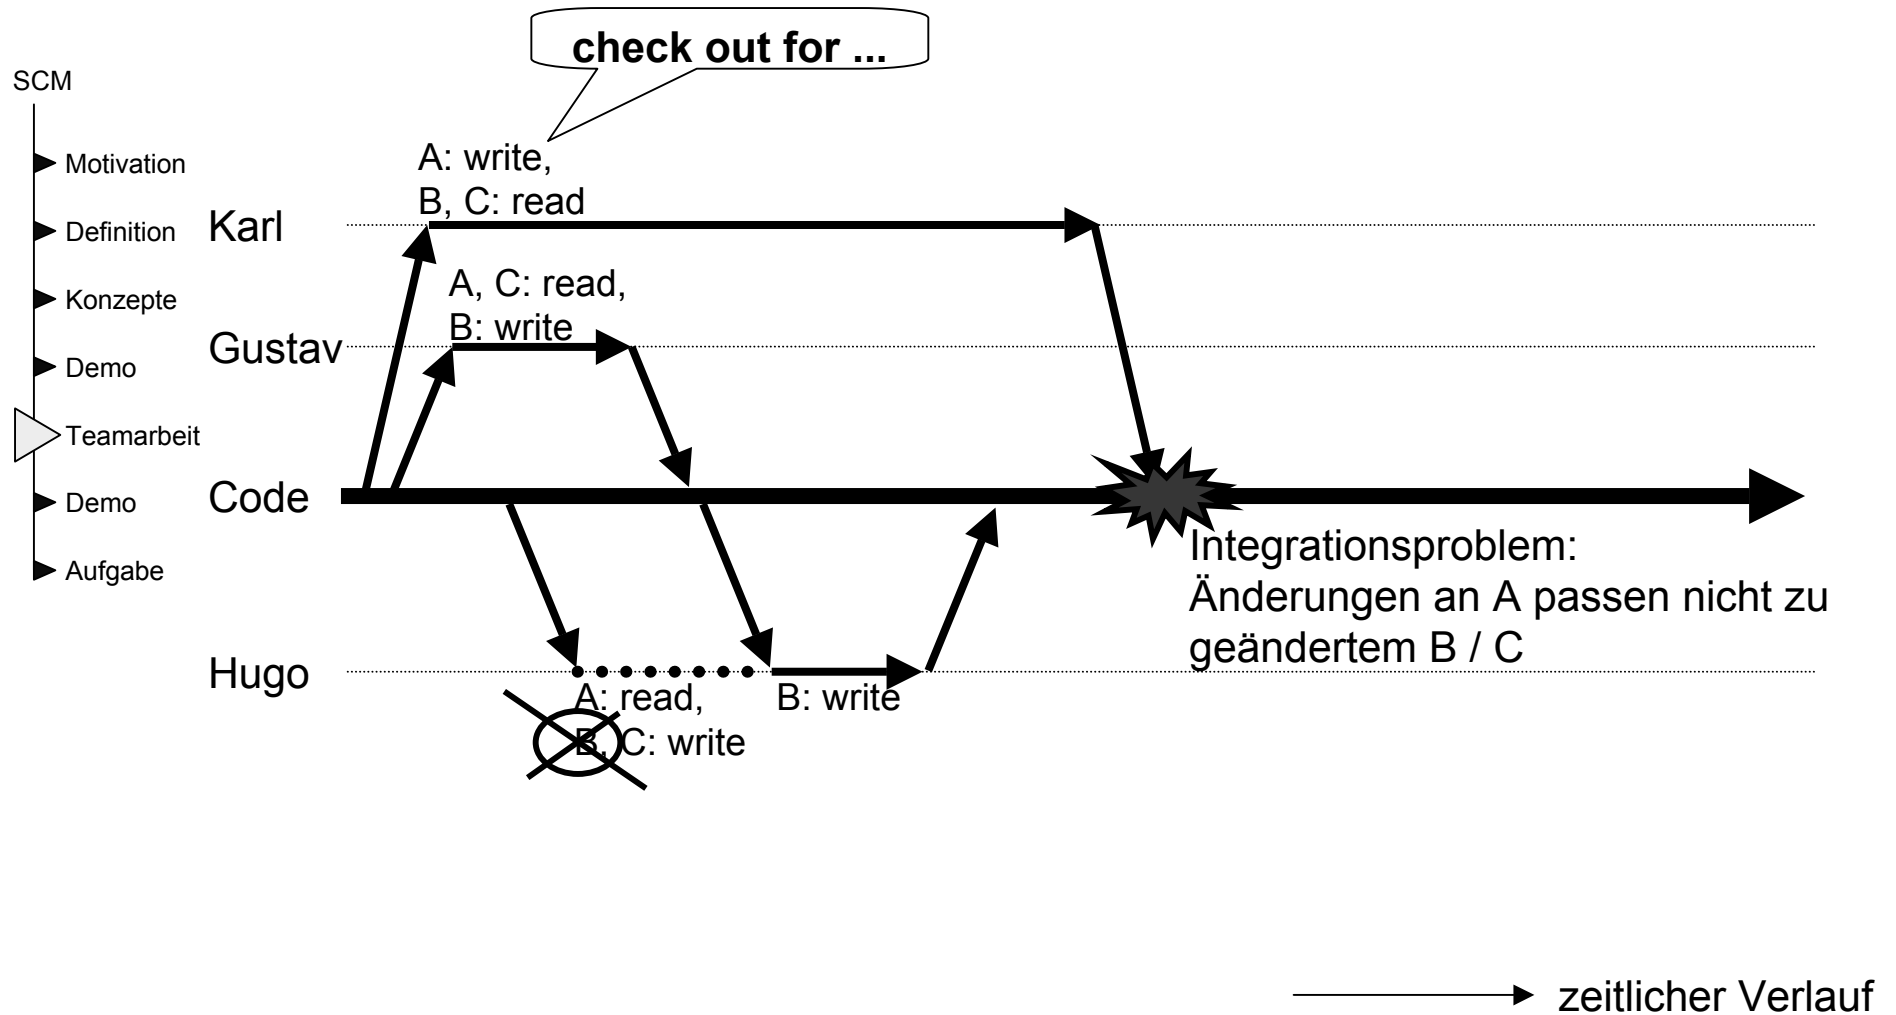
SCM

Motivation

Definition

Konzepte

Demo

Teamarbeit

Demo

Aufgabe

check out for ...

A: write,
B, C: read

Karl

A, C: read,
B: write

Gustav

Code

Integrationsproblem:
Änderungen an A passen nicht zu geändertem B / C

Hugo

A: read,
B, C: write

B: write

zeitlicher Verlauf